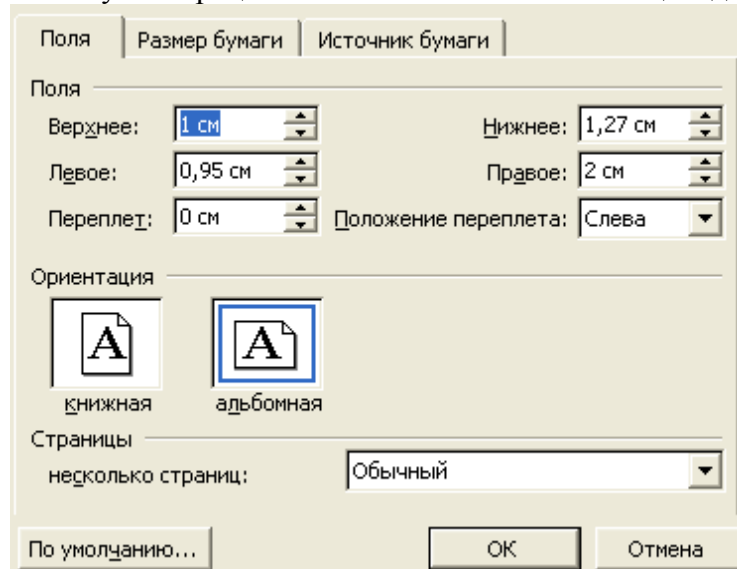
Поля | Размер бумаги | Источник бумаги

Поля

Верхнее: 1 см

Нижнее: 1,27 см

Левое: 0,95 см

Правое: 2 см

Переплет: 0 см

Положение переплета: Слева

Ориентация

A

книжная

A

альбомная

Страницы

несколько страниц: Обычный

По умолчанию...

ОК

Отмена